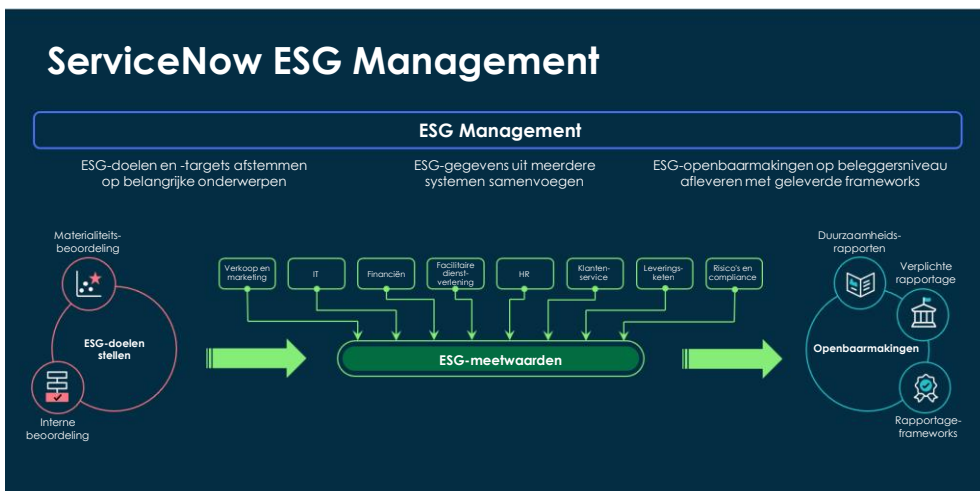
ServiceNow ESG Management

ESG Management

ESG-doelen en -targets afstemmen op belangrijke onderwerpen

ESG-gegevens uit meerdere systemen samenvoegen

ESG-openbaarmakingen op beleggersniveau afleveren met geleverde frameworks

Materialiteitsbeoordeling

ESG-doelen stellen

Interne beoordeling

Verkoop en marketing

IT

Financiën

Facilitaire dienstverlening

HR

Klantenservice

Leveringsketen

Risico's en compliance

ESG-meetwaarden

Duurzaamheidsrapporten

Verplichte rapportage

Openbaarmakingen

Rapportageframeworks